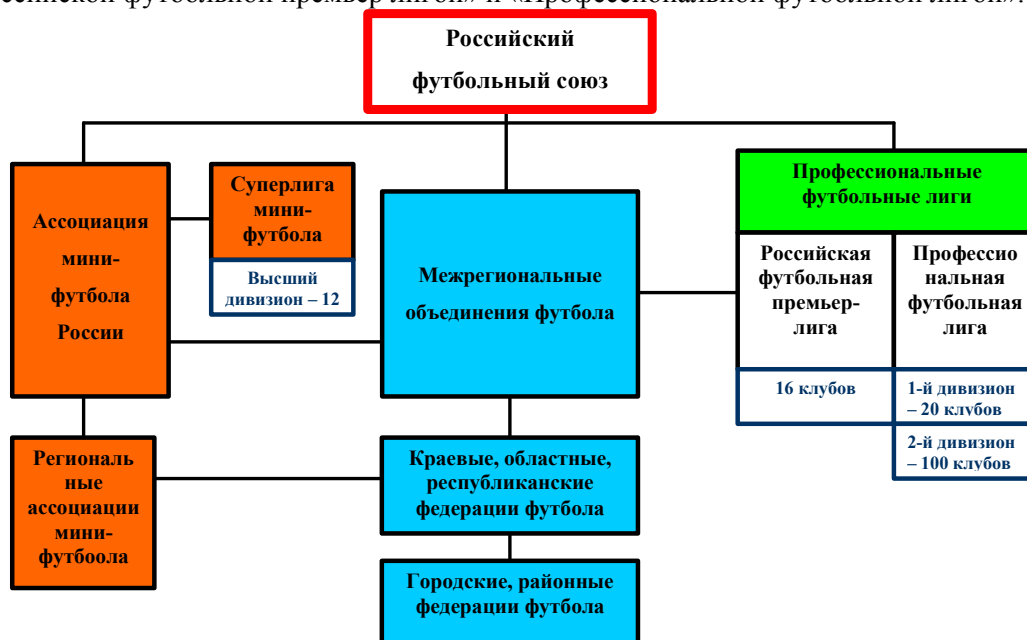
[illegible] «Профессиональной футбольной лиги».

Российский футбольный союз

Ассоциация мини-футбола России

Суперлига мини-футбола

Высший дивизион – 12

Межрегиональные объединения футбола

Профессиональные футбольные лиги

Российская футбольная премьер-лига

16 клубов

Профессиональная футбольная лига

1-й дивизион – 20 клубов

2-й дивизион – 100 клубов

Региональные ассоциации мини-футбоола

Краевые, областные, республиканские федерации футбола

Городские, районные федерации футбола